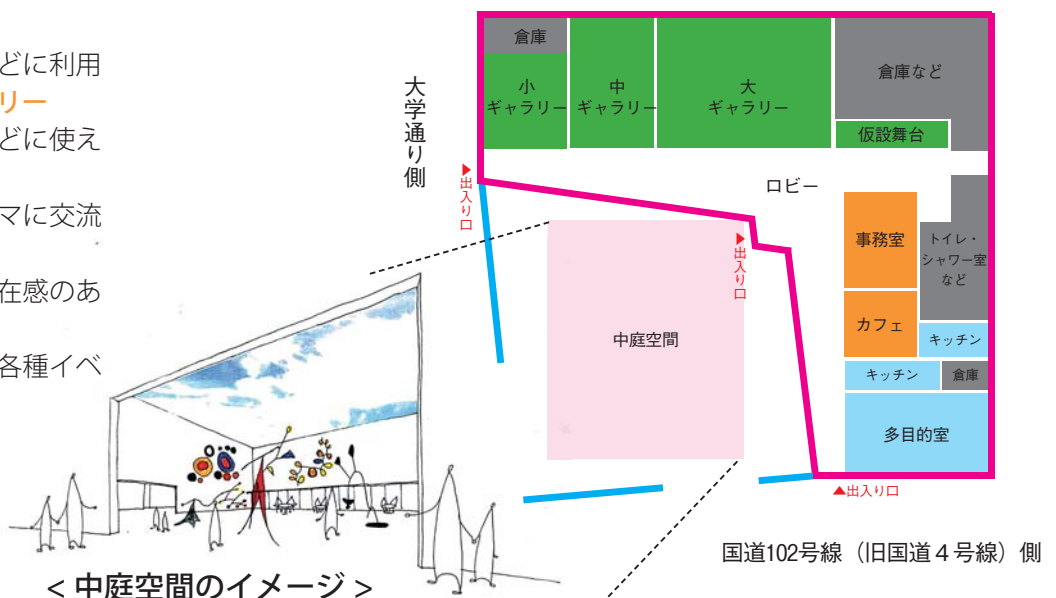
どに利用
リー
どに使え

マに交流

在感のあ

各種イベ

大学通り側

▶出入り口

倉庫

小
ギャラリー

中
ギャラリー

大
ギャラリー

倉庫など

仮設舞台

ロビー

▶出入り口

中庭空間

事務室

トイレ・
シャワー室
など

カフェ

キッチン

キッチン

倉庫

多目的室

▲出入り口

国道102号線（旧国道４号線）側

＜中庭空間のイメージ＞